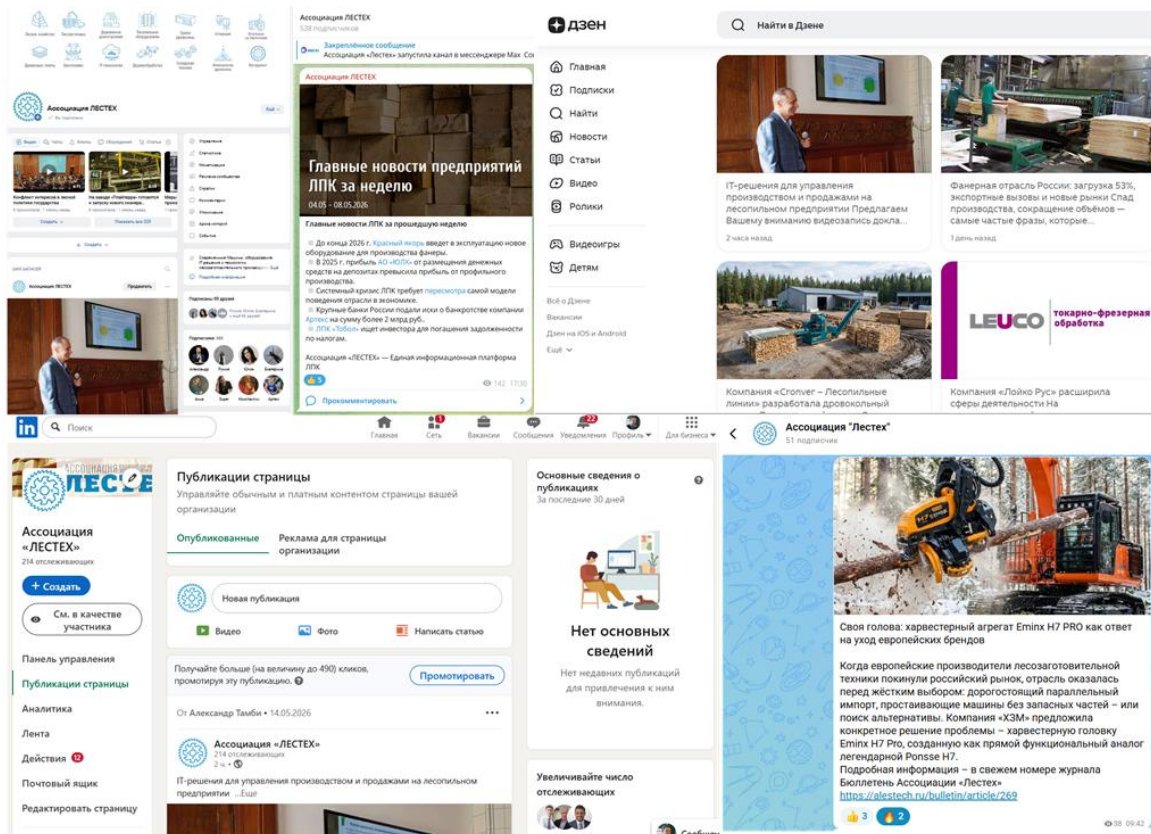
Ассоциация ЛЕСТЕХ

Ассоциация ЛЕСТЕХ
538 подписчиков

Закреплённое сообщение
Ассоциация «Лестех» запустила канал в мессенджере Max

Ассоциация ЛЕСТЕХ

Главные новости предприятий ЛПК за неделю
04.05 – 08.05.2026

Главные новости ЛПК за прошедшую неделю

До конца 2026 г. Красный якорь введет в эксплуатацию новое оборудование для производства фанеры.
В 2025 г. прибыль АО «ЮЛК» от размещения денежных средств на депозитах превысила прибыль от профильного производства.
Системный кризис ЛПК требует пересмотра самой модели поведения отрасли в экономике.
Крупные банки России подали иски о банкротстве компании Артекс на сумму более 2 млрд руб..
ЛПК «Тобол» ищет инвестора для погашения задолженности по налогам.

Ассоциация «ЛЕСТЕХ» — Единая информационная платформа ЛПК

👍5
142 13:59
Прокомментировать

дзен
Найти в Дзене
Главная
Подписки
Найти
Новости
Статьи
Видео
Ролики
Видеоигры
Детям
Всё о Дзене
Дзен на iOS и Android
Ещё

IT-решения для управления производством и продажами на лесопильном предприятии Предлагаем Вашему вниманию видеозапись докла...
2 часа назад

Фанерная отрасль России: загрузка 53%, экспортные вызовы и новые рынки Спад производства, сокращение объёмов — самые частые фразы, которые...
1 день назад

Компания «Cronver – Лесопильные линии» разработала дровокольный

LEUCO токарно-фрезерная обработка
Компания «Лойко Рус» расширила сферы деятельности На

in Поиск
Главная Сеть Вакансии Сообщения Уведомления Профиль Для бизнеса

Ассоциация «ЛЕСТЕХ»
214 отслеживающих
+ Создать
См. в качестве участника
Панель управления
Публикации страницы
Аналитика
Лента
Действия 12
Почтовый ящик
Редактировать страницу

Публикации страницы
Управляйте обычным и платным контентом страницы вашей организации
Опубликованные
Реклама для страницы организации
Новая публикация
Видео Фото Написать статью
Получайте больше (на величину до 490) кликов, промотируя эту публикацию.
Промотировать
От Александр Тамби • 14.05.2026
Ассоциация «ЛЕСТЕХ»
214 отслеживающих
2 ч •
IT-решения для управления производством и продажами на лесопильном предприятии ...Еще

Основные сведения о публикациях
За последние 30 дней
Нет основных сведений
Нет недавних публикаций для привлечения к ним внимания.
Увеличивайте число отслеживающих

Ассоциация "Лестех"
51 подписчик

Своя голова: харвестерный агрегат Eminx H7 PRO как ответ на уход европейских брендов

Когда европейские производители лесозаготовительной техники покинули российский рынок, отрасль оказалась перед жёстким выбором: дорогостоящий параллельный импорт, простаивающие машины без запасных частей – или поиск альтернативы. Компания «ХЗМ» предложила конкретное решение проблемы – харвестерную головку Eminx H7 Pro, созданную как прямой функциональный аналог легендарной Ponsse H7.
Подробная информация – в свежем номере журнала Бюллетень Ассоциации «Лестех»
https://alestech.ru/bulletin/article/269
👍3 🔥2
38 09:42